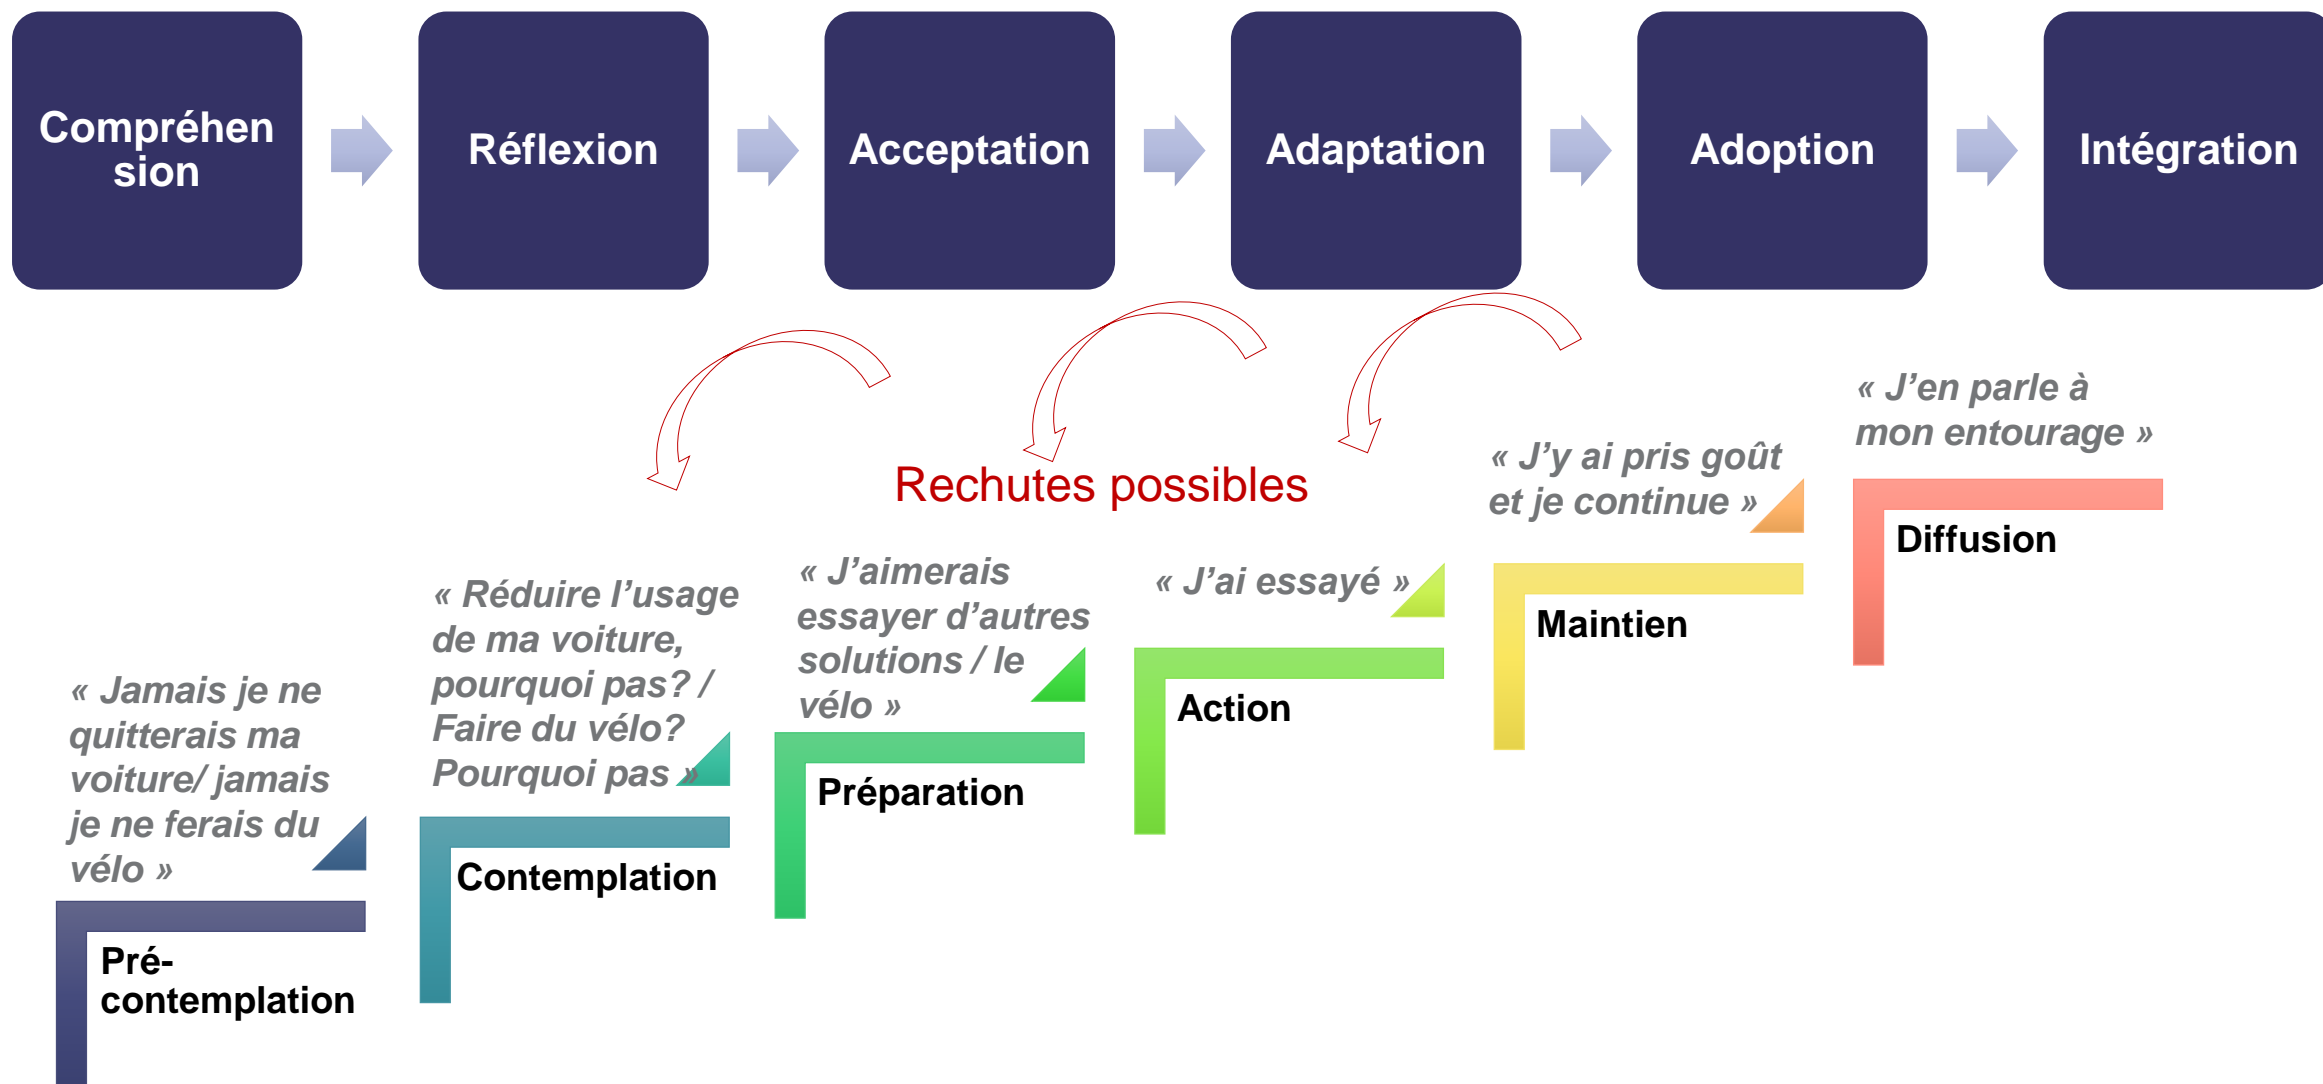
Compréhension

Réflexion

Acceptation

Adaptation

Adoption

Intégration

Rechutes possibles

« Jamais je ne quitterais ma voiture/ jamais je ne ferais du vélo »

Pré-contemplation

« Réduire l'usage de ma voiture, pourquoi pas? / Faire du vélo? Pourquoi pas »

Contemplation

« J'aimerais essayer d'autres solutions / le vélo »

Préparation

« J'ai essayé »

Action

« J'y ai pris goût et je continue »

Maintien

« J'en parle à mon entourage »

Diffusion